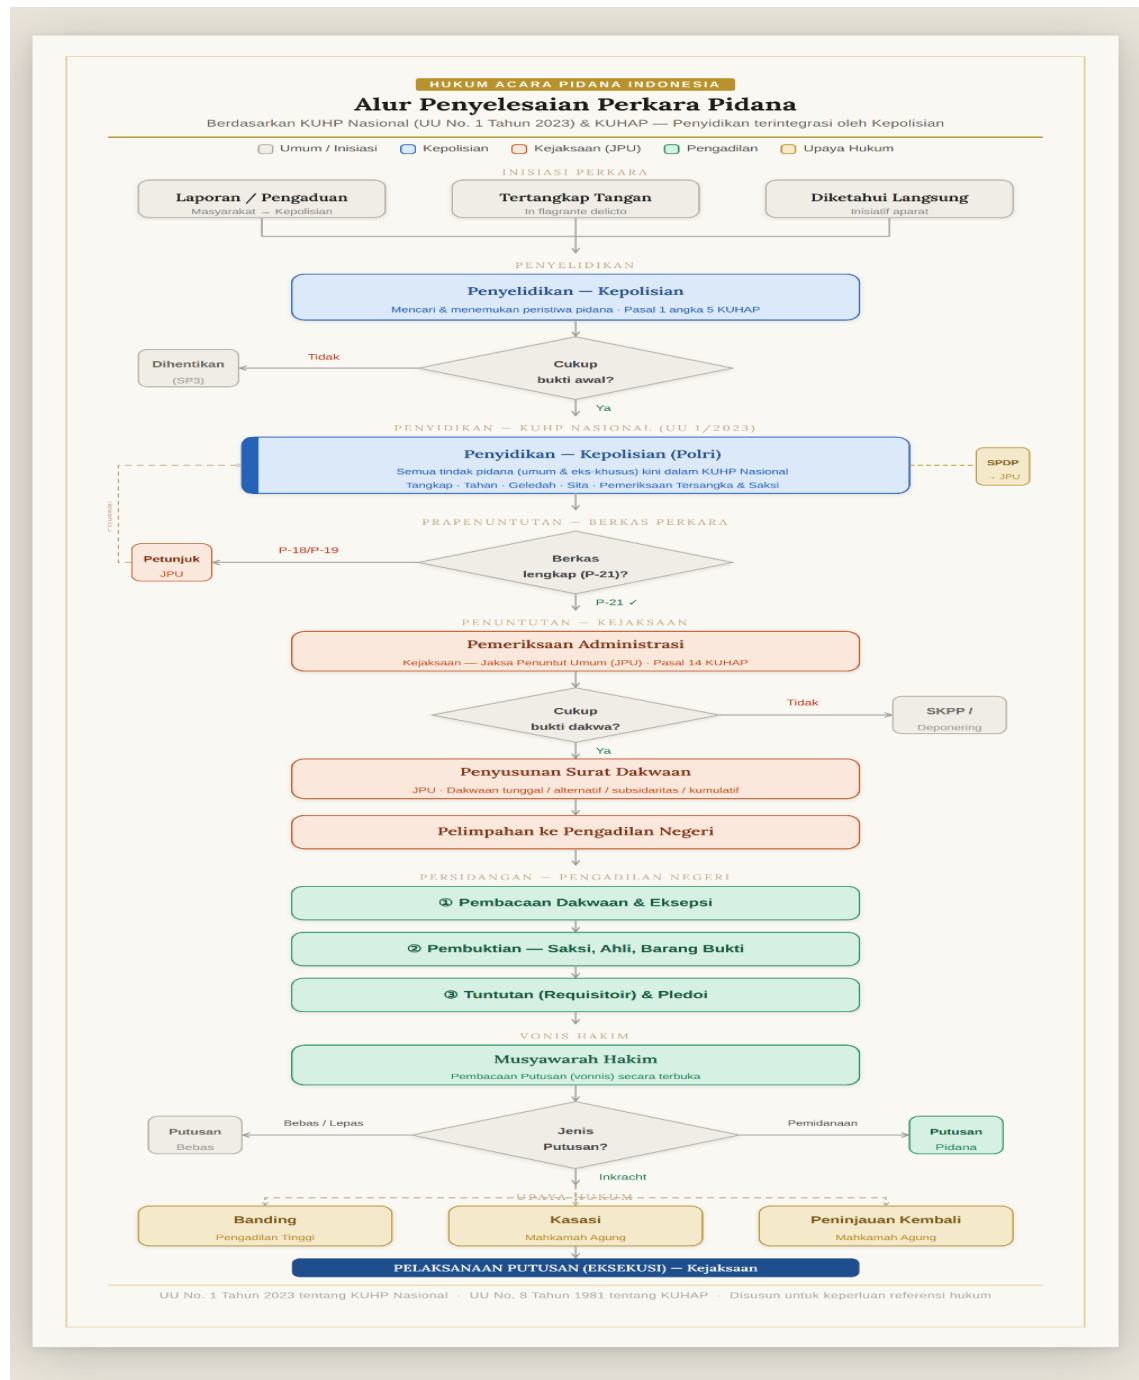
HUKUM ACARA PIDANA INDONESIA

Alur Penyelesaian Perkara Pidana

Berdasarkan KUHP Nasional (UU No. 1 Tahun 2023) & KUHAP — Penyidikan terintegrasi oleh Kepolisian

Umum / Inisiasi Kepolisian Kejaksaan (JPU) Pengadilan Upaya Hukum

INISIASI PERKARA

Laporan / Pengaduan
Masyarakat → Kepolisian

Tertangkap Tangan
In flagrante delicto

Diketahui Langsung
Inisiatif aparat

PENYELIDIKAN

Penyelidikan — Kepolisian
Mencari & menemukan peristiwa pidana · Pasal 1 angka 5 KUHAP

Dihentikan
(SP3)

Tidak

Cukup bukti awal?

Ya

PENYIDIKAN — KUHP NASIONAL (UU 1/2023)

Penyidikan — Kepolisian (Polri)
Semua tindak pidana (umum & eks-khusus) kini dalam KUHP Nasional
Tangkap · Tahan · Geledah · Sita · Pemeriksaan Tersangka & Saksi

SPDP
→ JPU

PRAPENUNTUTAN — BERKAS PERKARA

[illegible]

Petunjuk
JPU

P-18/P-19

Berkas lengkap (P-21)?

P-21 ✓

PENUNTUTAN — KEJAKSAAN

Pemeriksaan Administrasi
Kejaksaan — Jaksa Penuntut Umum (JPU) · Pasal 14 KUHAP

Cukup bukti dakwa?

Tidak

SKPP /
Deponering

Ya

Penyusunan Surat Dakwaan
JPU · Dakwaan tunggal / alternatif / subsidaritas / kumulatif

Pelimpahan ke Pengadilan Negeri

PERSIDANGAN — PENGADILAN NEGERI

① Pembacaan Dakwaan & Eksepsi

② Pembuktian — Saksi, Ahli, Barang Bukti

③ Tuntutan (Requisitoir) & Pledoi

VONIS HAKIM

Musyawarah Hakim
Pembacaan Putusan (vonnis) secara terbuka

Putusan
Bebas

Bebas / Lepas

Jenis Putusan?

Pemidanaan

Putusan
Pidana

Inkracht

UPAYA HUKUM

Banding
Pengadilan Tinggi

Kasasi
Mahkamah Agung

Peninjauan Kembali
Mahkamah Agung

PELAKSANAAN PUTUSAN (EKSEKUSI) — Kejaksaan

UU No. 1 Tahun 2023 tentang KUHP Nasional · UU No. 8 Tahun 1981 tentang KUHAP · Disusun untuk keperluan referensi hukum